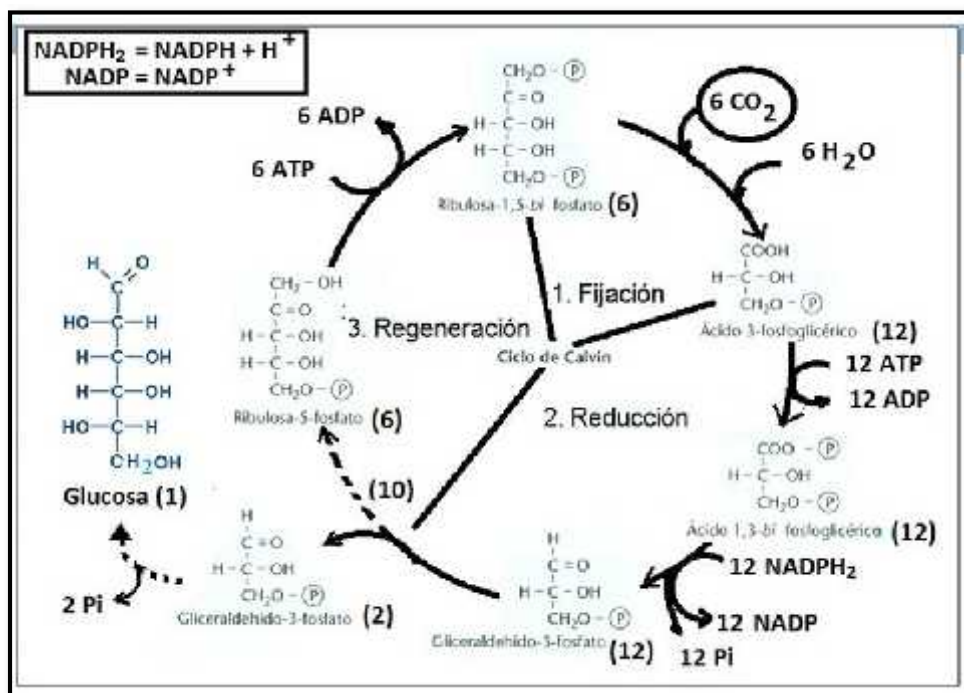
$NADPH_2 = NADPH + H^+$
$NADP = NADP^+$

$CH_2O-$ Ⓟ
$C=O$
$H-C-OH$
$H-C-OH$
$CH_2O-$ Ⓟ
Ribulosa-1,5-bi fosfato (6)

6 ADP
6 ATP
$6\ CO_2$
$6\ H_2O$

COOH
$H-C-OH$
$CH_2O-$ Ⓟ
Ácido 3-fosfoglicérico (12)

1. Fijación
Ciclo de Calvin
3. Regeneración
2. Reducción

$CH_2-OH$
$C=O$
$H-C-OH$
$H-C-OH$
$CH_2O-$ Ⓟ
Ribulosa-5-fosfato (6)

H C=O
HO—C—H
H—C—OH
H—C—OH
HO—C—H
$CH_2OH$
Glucosa (1)

12 ATP
12 ADP

COO − Ⓟ
$H-C-OH$
$CH_2O-$ Ⓟ
Ácido 1,3-bi fosfoglicérico (12)

12 $NADPH_2$
12 NADP
12 Pi

(10)

H
$C=O$
$H-C-OH$
$CH_2O-$ Ⓟ
Gliceraldehido-3-fosfato (2)

2 Pi

H
$C=O$
$H-C-OH$
$CH_2O-$ Ⓟ
Gliceraldehido-3-fosfato (12)